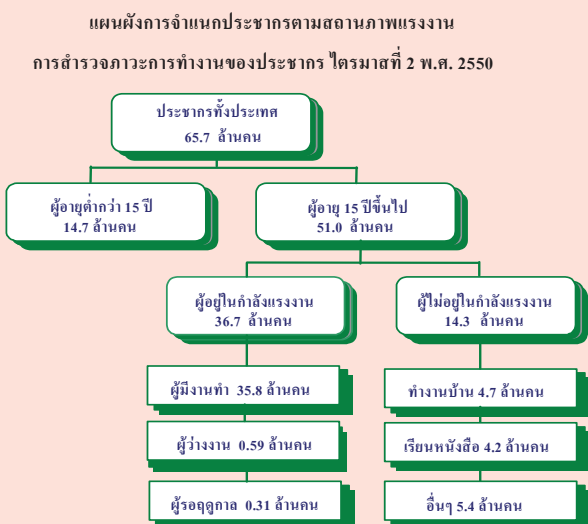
แผนผังการจำแนกประชากรตามสถานภาพแรงงาน

การสำรวจภาวะการทำงานของประชากร ไตรมาสที่ 2 พ.ศ. 2550

ประชากรทั้งประเทศ
65.7 ล้านคน

ผู้อายุต่ำกว่า 15 ปี
14.7 ล้านคน

ผู้อายุ 15 ปีขึ้นไป
51.0 ล้านคน

ผู้อยู่ในกำลังแรงงาน
36.7 ล้านคน

ผู้ไม่อยู่ในกำลังแรงงาน
14.3 ล้านคน

ผู้มีงานทำ 35.8 ล้านคน

ผู้ว่างงาน 0.59 ล้านคน

ผู้รอฤดูกาล 0.31 ล้านคน

ทำงานบ้าน 4.7 ล้านคน

เรียนหนังสือ 4.2 ล้านคน

อื่นๆ 5.4 ล้านคน